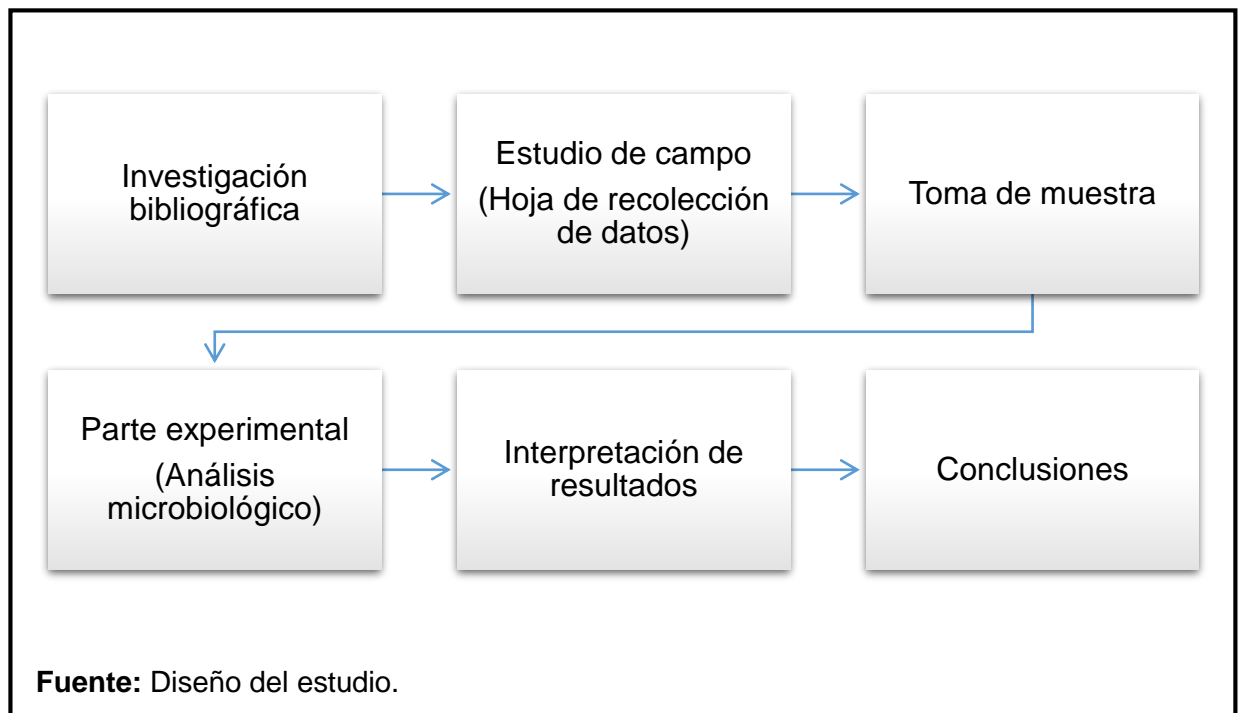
Investigación bibliográfica

Estudio de campo
(Hoja de recolección de datos)

Toma de muestra

Parte experimental
(Análisis microbiológico)

Interpretación de resultados

Conclusiones

**Fuente:** Diseño del estudio.